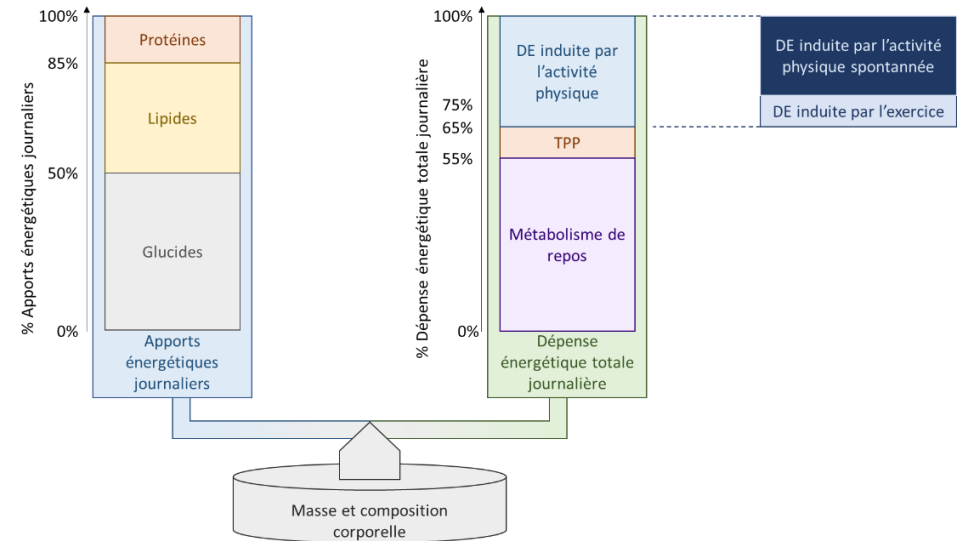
% Apports énergétiques journaliers

100%
85%
50%
0%

Protéines
Lipides
Glucides

Apports énergétiques journaliers

% Dépense énergétique totale journalière

100%
75%
65%
55%
0%

DE induite par l'activité physique
TPP
Métabolisme de repos

Dépense énergétique totale journalière

DE induite par l'activité physique spontanée
DE induite par l'exercice

Masse et composition corporelle